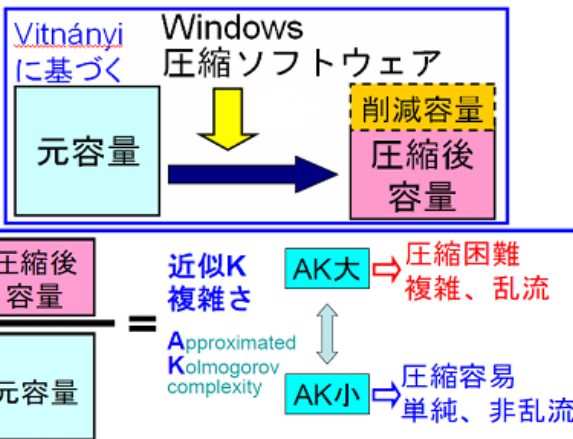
Vitnányi
に基づく

Windows
圧縮ソフトウェア

元容量

削減容量

圧縮後
容量

圧縮後
容量

元容量

=

近似K
複雑さ

Approximated
Kolmogorov
complexity

AK大

圧縮困難
複雑、乱流

AK小

圧縮容易
単純、非乱流